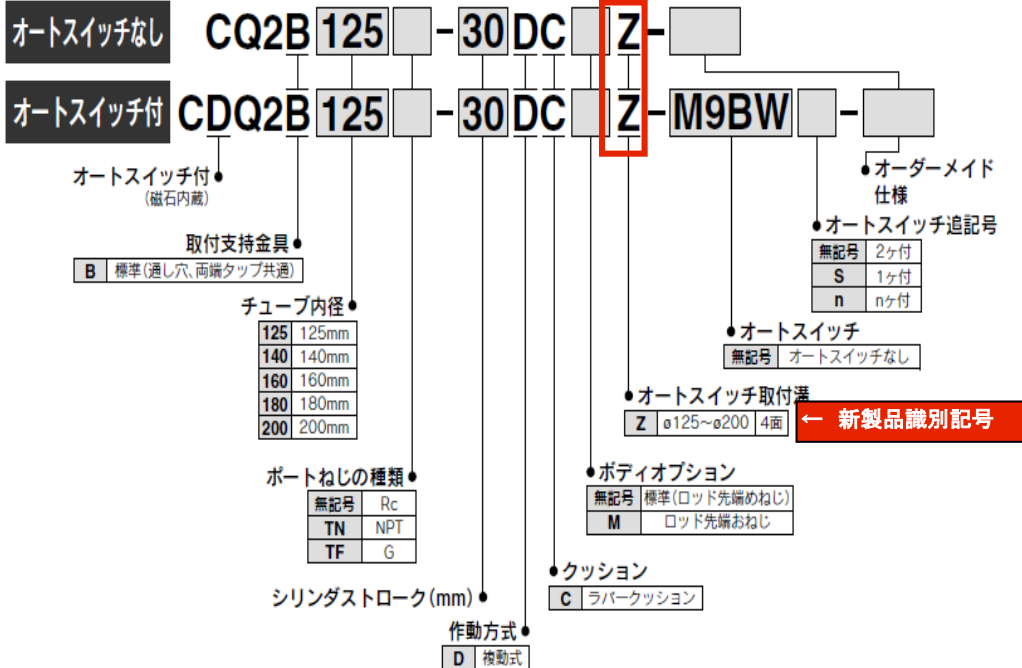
オートスイッチなし CQ2B 125 - 30 DC Z -

オートスイッチ付 CDQ2B 125 - 30 DC Z - M9BW -

オートスイッチ付
(磁石内蔵)

取付支持金具

| B | 標準(通し穴、両端タップ共通) |
|---|---|

チューブ内径

| 125 | 125mm |
|---|---|
| 140 | 140mm |
| 160 | 160mm |
| 180 | 180mm |
| 200 | 200mm |

ポートねじの種類

| 無記号 | Rc |
|---|---|
| TN | NPT |
| TF | G |

シリンダストローク(mm)

作動方式

| D | 複動式 |
|---|---|

オーダーメイド仕様

オートスイッチ追記号

| 無記号 | 2ケ付 |
|---|---|
| S | 1ケ付 |
| n | nケ付 |

オートスイッチ

| 無記号 | オートスイッチなし |
|---|---|

オートスイッチ取付溝

| Z | ø125~ø200 | 4面 |
|---|---|---|

← 新製品識別記号

ボディオプション

| 無記号 | 標準(ロッド先端めねじ) |
|---|---|
| M | ロッド先端おねじ |

クッション

| C | ラバークッション |
|---|---|